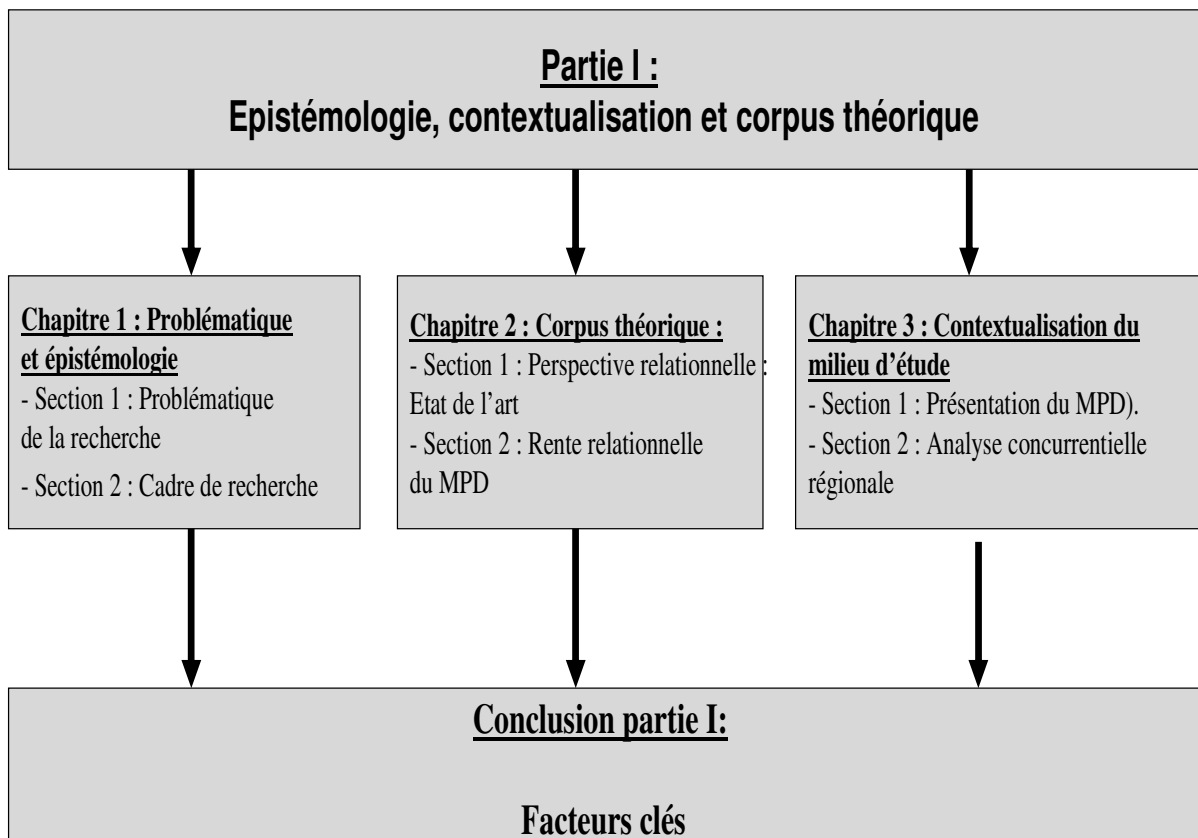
Partie I :
Epistémologie, contextualisation et corpus théorique

Chapitre 1 : Problématique et épistémologie
- Section 1 : Problématique de la recherche
- Section 2 : Cadre de recherche

Chapitre 2 : Corpus théorique :
- Section 1 : Perspective relationnelle : Etat de l'art
- Section 2 : Rente relationnelle du MPD

Chapitre 3 : Contextualisation du milieu d'étude
- Section 1 : Présentation du MPD).
- Section 2 : Analyse concurrentielle régionale

Conclusion partie I:

Facteurs clés